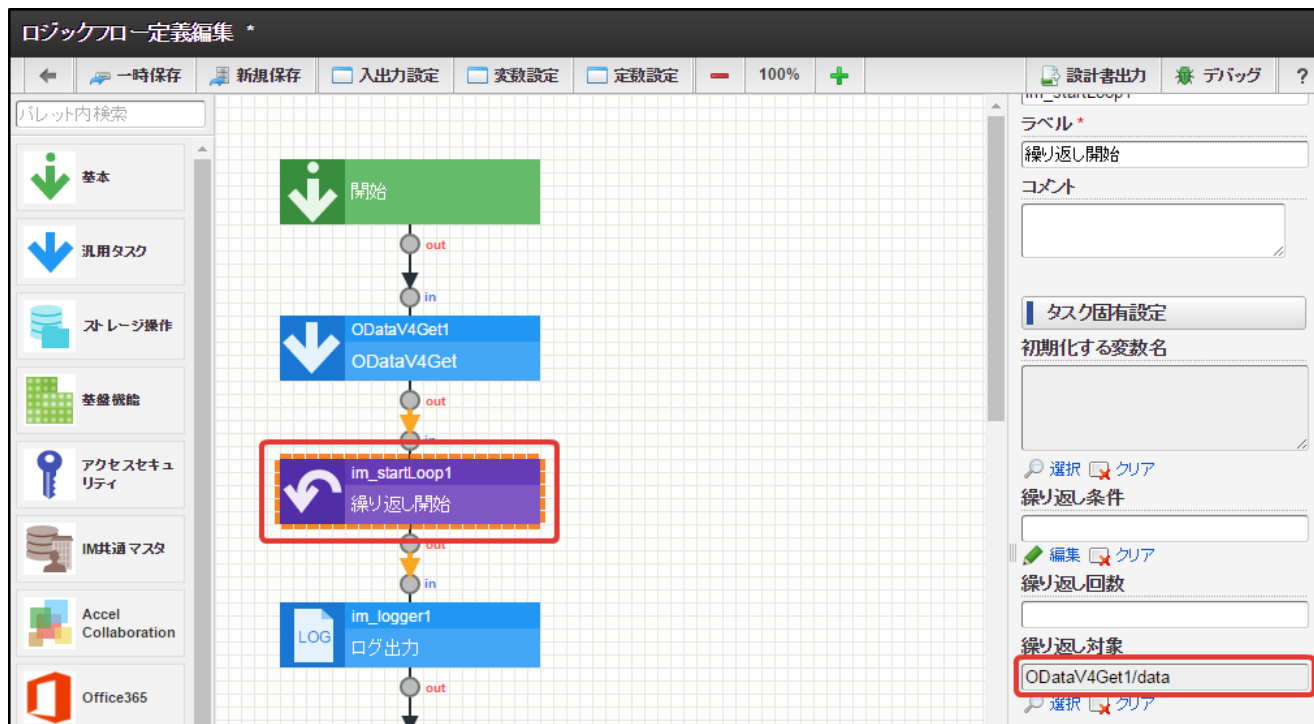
ロジックフロー定義編集 *

一時保存 新規保存 入出力設定 変数設定 定数設定 100% 設計書出力 デバッグ ?

パレット内検索

基本

汎用タスク

ストレージ操作

基盤機能

アクセスセキュリティ

IM共通マスタ

Accel Collaboration

Office365

開始

out

in

ODataV4Get1

ODataV4Get

out

in

im_startLoop1

繰り返し開始

out

in

im_logger1

LOG

ログ出力

out

im_startLoop1

ラベル *

繰り返し開始

コメント

タスク固有設定

初期化する変数名

選択 クリア

繰り返し条件

編集 クリア

繰り返し回数

繰り返し対象

ODataV4Get1/data

選択 クリア